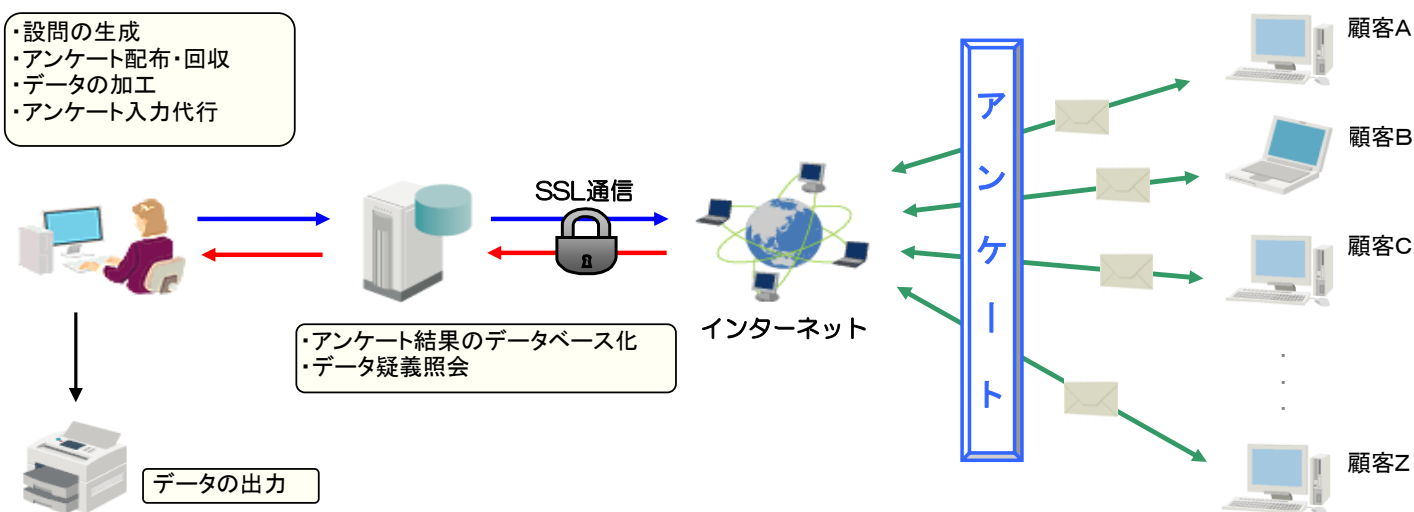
・設問の生成
・アンケート配布・回収
・データの加工
・アンケート入力代行

SSL通信

アンケート

顧客A

顧客B

顧客C

顧客Z

・アンケート結果のデータベース化
・データ疑義照会

インターネット

データの出力